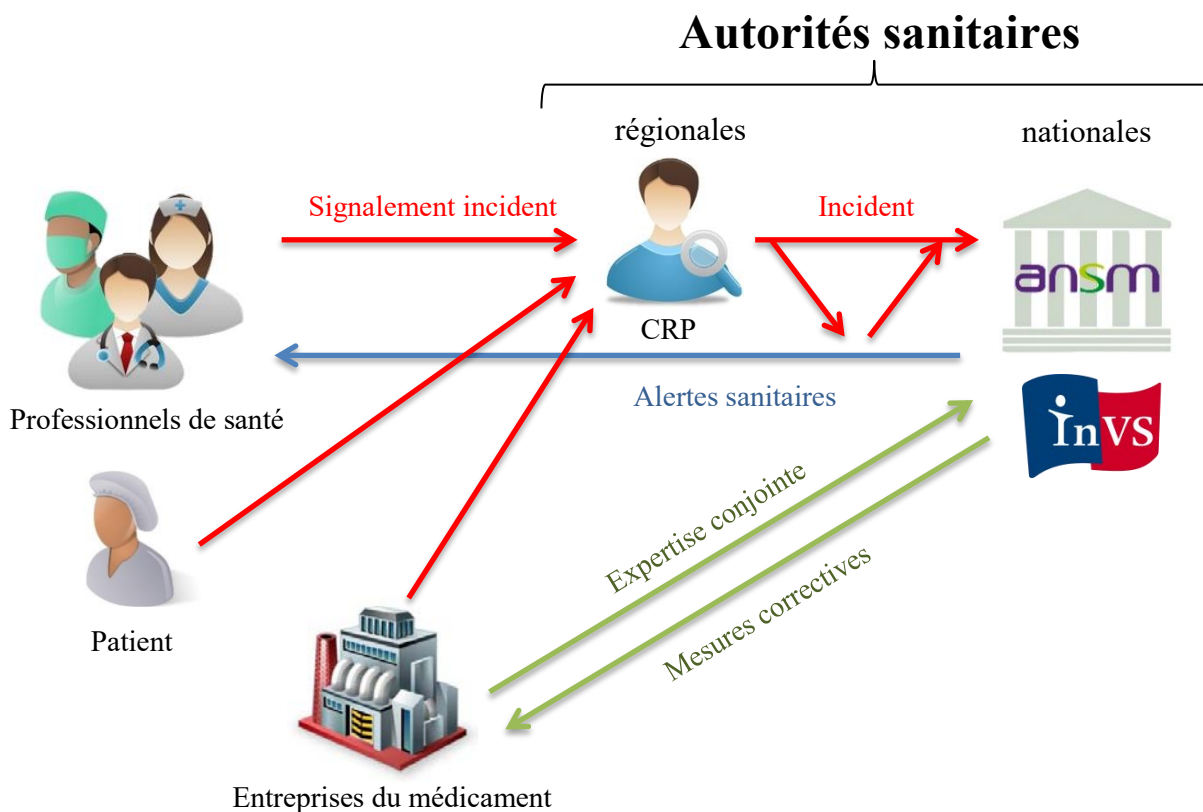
Autorités sanitaires

régionales

nationales

Signalement incident

Incident

ansm

CRP

Alertes sanitaires

Professionnels de santé

InVS

Expertise conjointe

Mesures correctives

Patient

Entreprises du médicament